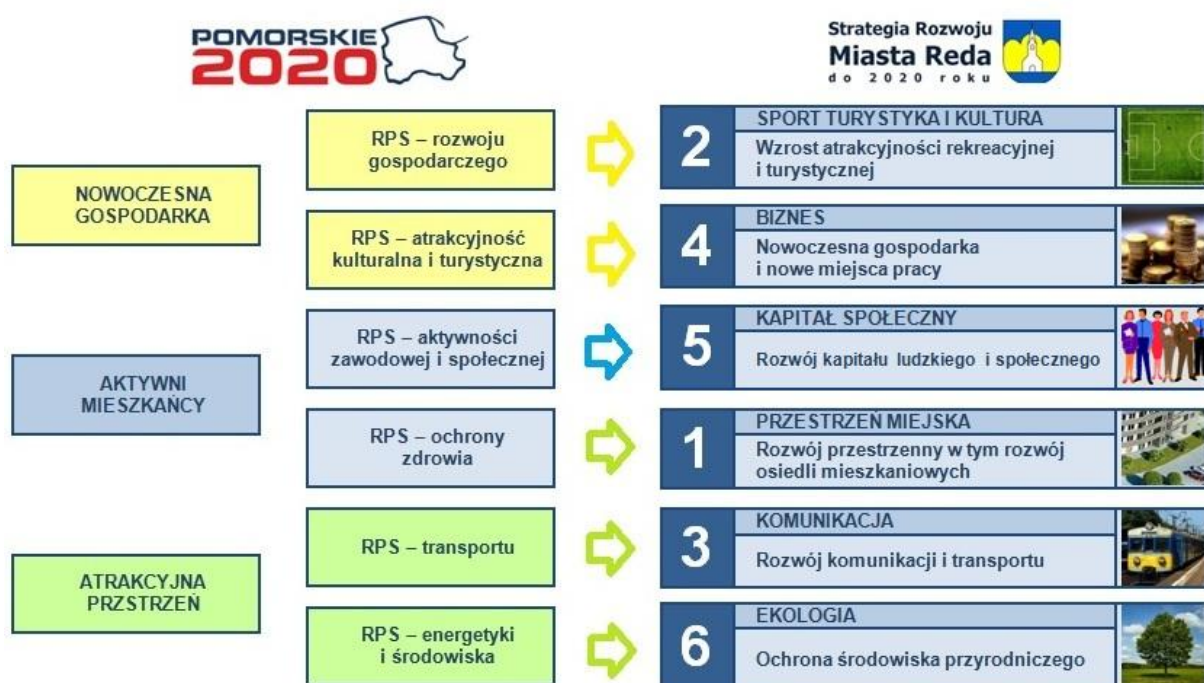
POMORSKIE 2020

Strategia Rozwoju Miasta Reda do 2020 roku

NOWOCZESNA GOSPODARKA

AKTYWNI MIESZKAŃCY

ATRAKCYJNA PRZESTRZEŃ

RPS – rozwoju gospodarczego

RPS – atrakcyjność kulturalna i turystyczna

RPS – aktywności zawodowej i społecznej

RPS – ochrony zdrowia

RPS – transportu

RPS – energetyki i środowiska

2 SPORT TURYSTYKA I KULTURA
Wzrost atrakcyjności rekreacyjnej i turystycznej

4 BIZNES
Nowoczesna gospodarka i nowe miejsca pracy

5 KAPITAŁ SPOŁECZNY
Rozwój kapitału ludzkiego i społecznego

1 PRZESTRZEŃ MIEJSKA
Rozwój przestrzenny w tym rozwój osiedli mieszkaniowych

3 KOMUNIKACJA
Rozwój komunikacji i transportu

6 EKOLOGIA
Ochrona środowiska przyrodniczego